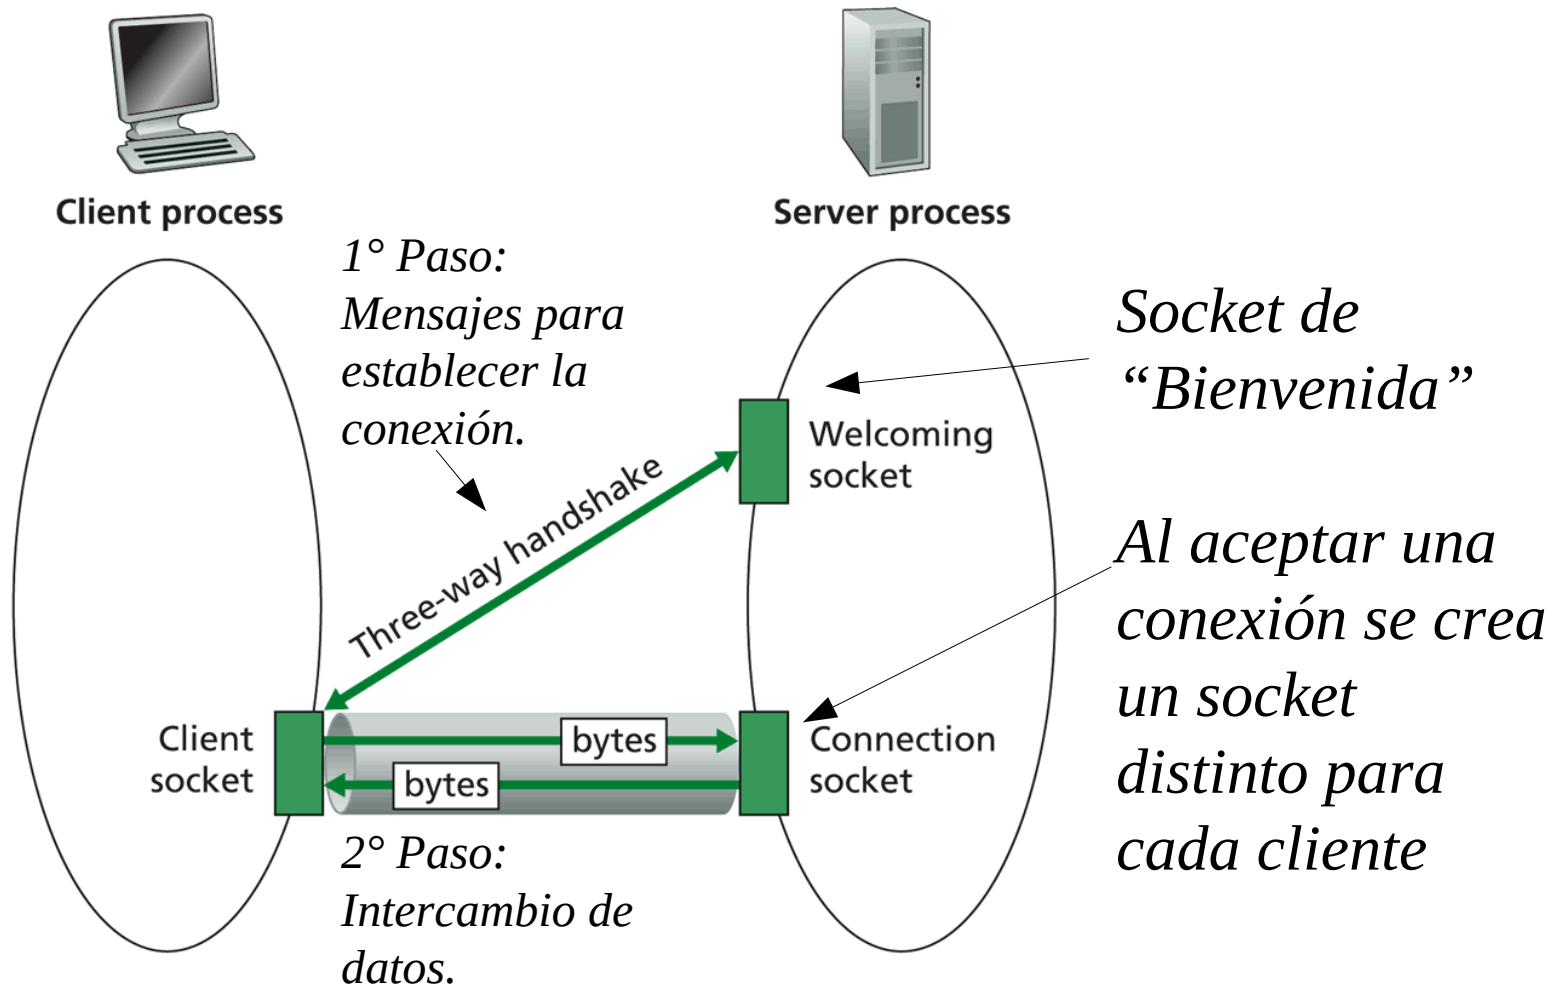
Client process

Server process

1° Paso: Mensajes para establecer la conexión.

Socket de “Bienvenida”

Welcoming socket

Three-way handshake

Al aceptar una conexión se crea un socket distinto para cada cliente

Client socket

bytes

bytes

Connection socket

2° Paso: Intercambio de datos.